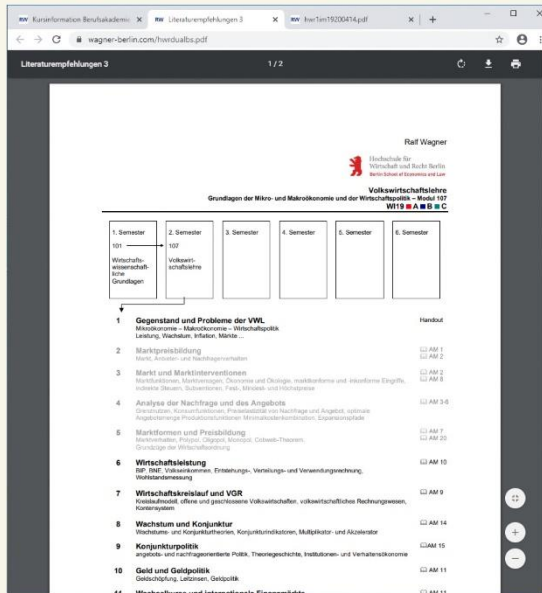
RW Kursinformation Berufsakademie × RW Literaturempfehlungen 3 × RW hwr1m19200414.pdf × +

wagner-berlin.com/hwidualbs.pdf

Literaturempfehlungen 3 1 / 2

Ralf Wagner

Hochschule für Wirtschaft und Recht Berlin
Berlin School of Economics and Law

Volkswirtschaftslehre
Grundlagen der Mikro- und Makroökonomie und der Wirtschaftspolitik – Modul 107
WI19 ■A■B■C

| 1. Semester | 2. Semester | 3. Semester | 4. Semester | 5. Semester | 6. Semester |
|---|---|---|---|---|---|
| 101 Wirtschaftswissenschaftliche Grundlagen | 107 Volkswirtschaftslehre | | | | |

1 Gegenstand und Probleme der VWL
Mikroökonomie – Makroökonomie – Wirtschaftspolitik
Leistung, Wachstum, Inflation, Märkte ...
Handout

2 Marktpreisbildung
Markt, Anbieter- und Nachfragerverhalten
AM 1 AM 2

3 Markt und Marktinterventionen
Marktfunktionen, Marktversagen, Ökonomie und Ökologie, marktkonforme und -inkonforme Eingriffe, indirekte Steuern, Subventionen, Fest-, Mindest- und Höchstpreise
AM 2 AM 8

4 Analyse der Nachfrage und des Angebots
Grenznutzen, Konsumfunktionen, Preiselastizität von Nachfrage und Angebot, optimale Angebotsmenge Produktionsfunktionen Minimalkostenkombination, Expansionspfade
AM 3-6

5 Marktformen und Preisbildung
Marktverhalten, Polypol, Oligopol, Monopol, Cobweb-Theorem, Grundzüge der Wirtschaftsordnung
AM 7 AM 20

6 Wirtschaftsleistung
BIP, BNE, Volkseinkommen, Entstehungs-, Verteilungs- und Verwendungsrechnung, Wohlstandsmessung
AM 10

7 Wirtschaftskreislauf und VGR
Kreislaufmodell, offene und geschlossene Volkswirtschaften, volkswirtschaftliches Rechnungswesen, Kontensystem
AM 9

8 Wachstum und Konjunktur
Wachstums- und Konjunkturtheorien, Konjunkturindikatoren, Multiplikator- und Akzelerator
AM 14

9 Konjunkturpolitik
angebots- und nachfrageorientierte Politik, Theoriegeschichte, Institutionen- und Verhaltensökonomie
AM 15

10 Geld und Geldpolitik
Geldschöpfung, Leitzinsen, Geldpolitik
AM 11

11 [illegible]
AM 11